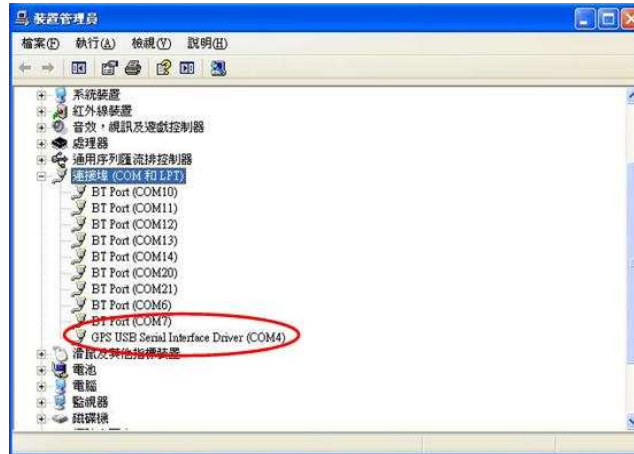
裝置管理員

檔案(F) 執行(A) 檢視(V) 說明(H)

系統裝置
紅外線裝置
音效，視訊及遊戲控制器
處理器
通用序列匯流排控制器
連接埠 (COM 和 LPT)
BT Port (COM10)
BT Port (COM11)
BT Port (COM12)
BT Port (COM13)
BT Port (COM14)
BT Port (COM20)
BT Port (COM21)
BT Port (COM6)
BT Port (COM7)
GPS USB Serial Interface Driver (COM4)
滑鼠及其他指標裝置
電池
電腦
監視器
磁碟機